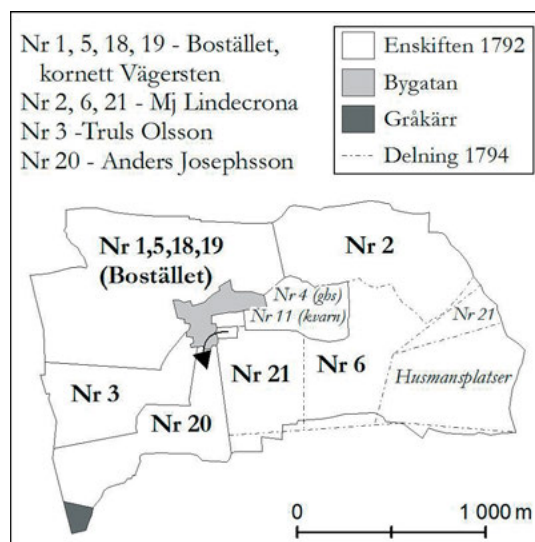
Nr 1, 5, 18, 19 - Bostället, kornett Vägersten
Nr 2, 6, 21 - Mj Lindecrona
Nr 3 -Truls Olsson
Nr 20 - Anders Josephsson

Enskiften 1792
Bygatan
Gråkärr
Delning 1794

Nr 1,5,18,19 (Bostället)
Nr 2
Nr 4 (gbs)
Nr 11 (kvarn)
Nr 21
Nr 21
Nr 6
Husmansplatser
Nr 3
Nr 20

0
1 000 m